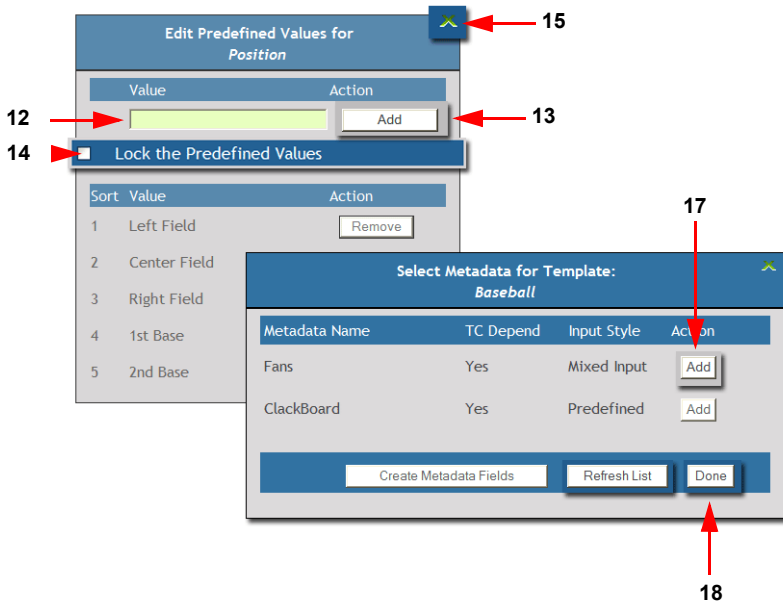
Edit Predefined Values for
*Position*

15

| Value | Action |
|---|---|
| | Add |

12

13

14

Lock the Predefined Values

| Sort | Value | Action |
|---|---|---|
| 1 | Left Field | Remove |
| 2 | Center Field | |
| 3 | Right Field | |
| 4 | 1st Base | |
| 5 | 2nd Base | |

17

Select Metadata for Template:
*Baseball*

| Metadata Name | TC Depend | Input Style | Action |
|---|---|---|---|
| Fans | Yes | Mixed Input | Add |
| ClackBoard | Yes | Predefined | Add |

Create Metadata Fields

Refresh List

Done

18